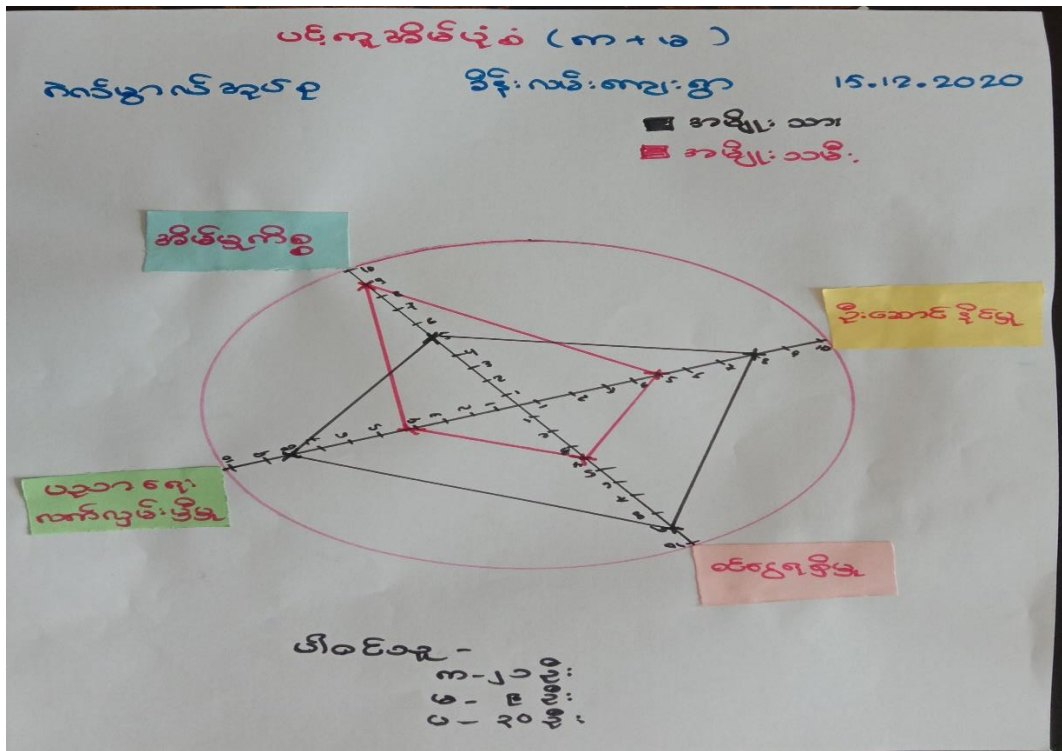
ပင့်ကူအိမ်ပုံစံ (ကျ + မ)

ဒေါင်းမျှာလင်အုပ်စု ခိုနီးလင်းဘျူးရွာ 15.12.2020

■ အမျိုးသား
■ အမျိုးသမီး

အိမ်ထောင်စု

ဦးဆောင်နိုင်မှု

ပညာရေး
လက်လှမ်းမှီမှု

ဝင်ငွေရရှိမှု

ပါဝင်သူ -
ကျ - ၂၁ ဦး
မ - ၉ ဦး
ပေ - ၃၀ ဦး